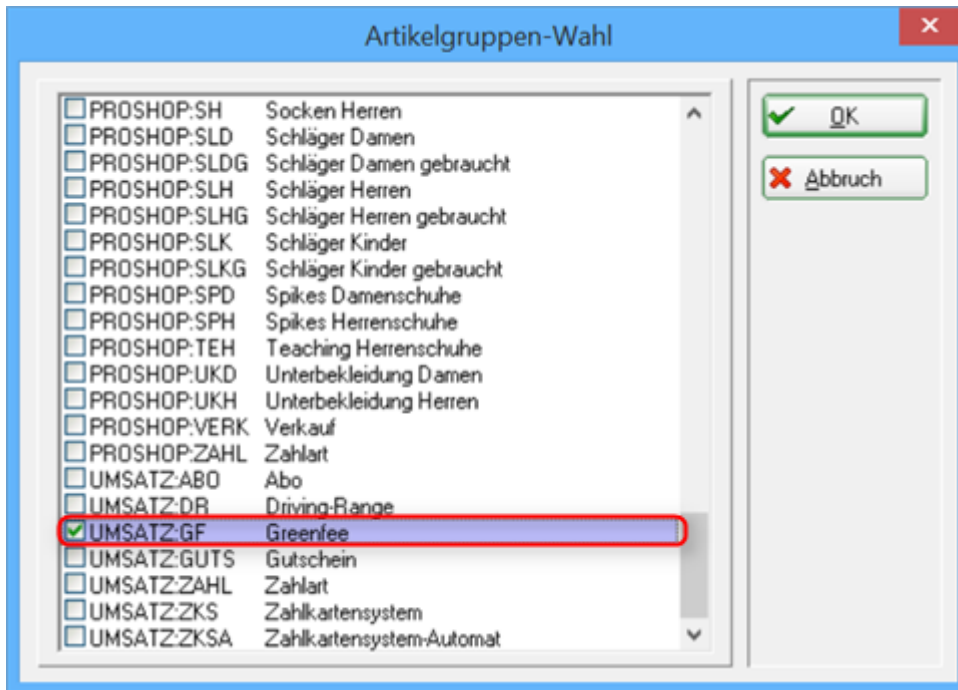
Artikelgruppen-Wahl

| | |
|---|---|
| PROSHOP:SH | Socken Herren |
| PROSHOP:SLD | Schläger Damen |
| PROSHOP:SLDG | Schläger Damen gebraucht |
| PROSHOP:SLH | Schläger Herren |
| PROSHOP:SLHG | Schläger Herren gebraucht |
| PROSHOP:SLK | Schläger Kinder |
| PROSHOP:SLKG | Schläger Kinder gebraucht |
| PROSHOP:SPD | Spikes Damenschuhe |
| PROSHOP:SPH | Spikes Herrenschuhe |
| PROSHOP:TEH | Teaching Herrenschuhe |
| PROSHOP:UKD | Unterbekleidung Damen |
| PROSHOP:UKH | Unterbekleidung Herren |
| PROSHOP:VERK | Verkauf |
| PROSHOP:ZAHL | Zahlart |
| UMSATZ:ABO | Abo |
| UMSATZ:DR | Driving-Range |
| UMSATZ:GF | Greenfee |
| UMSATZ:GUTS | Gutschein |
| UMSATZ:ZAHL | Zahlart |
| UMSATZ:ZKS | Zahlkartensystem |
| UMSATZ:ZKSA | Zahlkartensystem-Automat |

OK

Abbruch